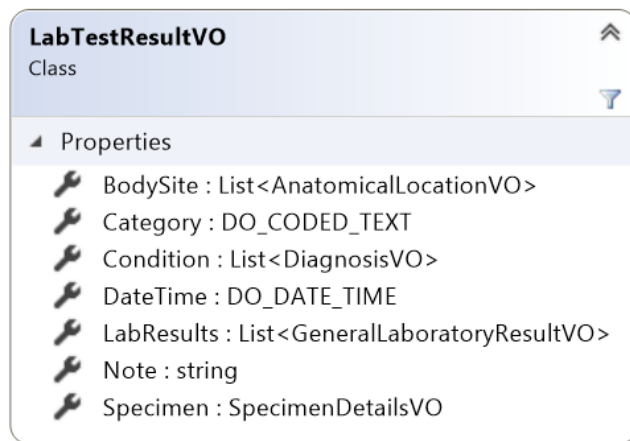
LabTestResultVO
Class

Properties

BodySite : List<AnatomicalLocationVO>
Category : DO_CODED_TEXT
Condition : List<DiagnosisVO>
DateTime : DO_DATE_TIME
LabResults : List<GeneralLaboratoryResultVO>
Note : string
Specimen : SpecimenDetailsVO